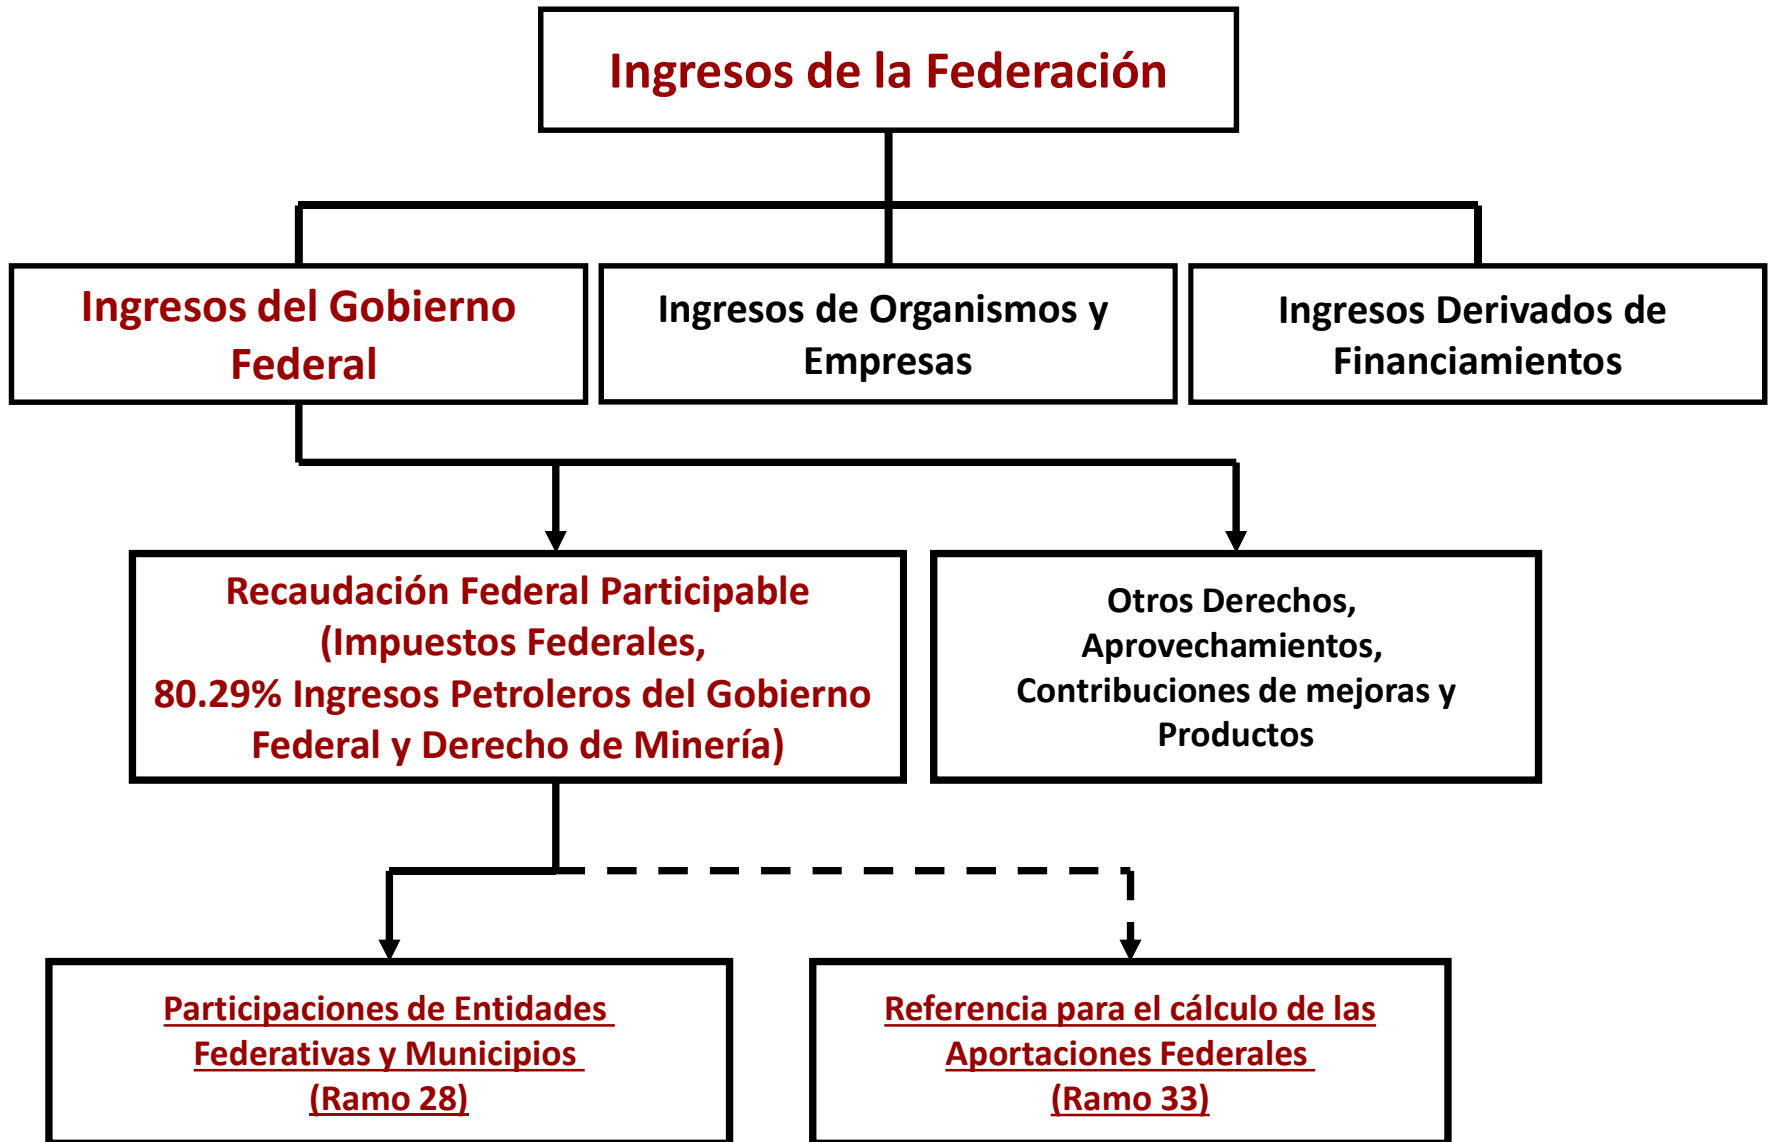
Ingresos de la Federación

Ingresos del Gobierno Federal

Ingresos de Organismos y Empresas

Ingresos Derivados de Financiamientos

Recaudación Federal Participable (Impuestos Federales, 80.29% Ingresos Petroleros del Gobierno Federal y Derecho de Minería)

Otros Derechos, Aprovechamientos, Contribuciones de mejoras y Productos

Participaciones de Entidades Federativas y Municipios (Ramo 28)

Referencia para el cálculo de las Aportaciones Federales (Ramo 33)